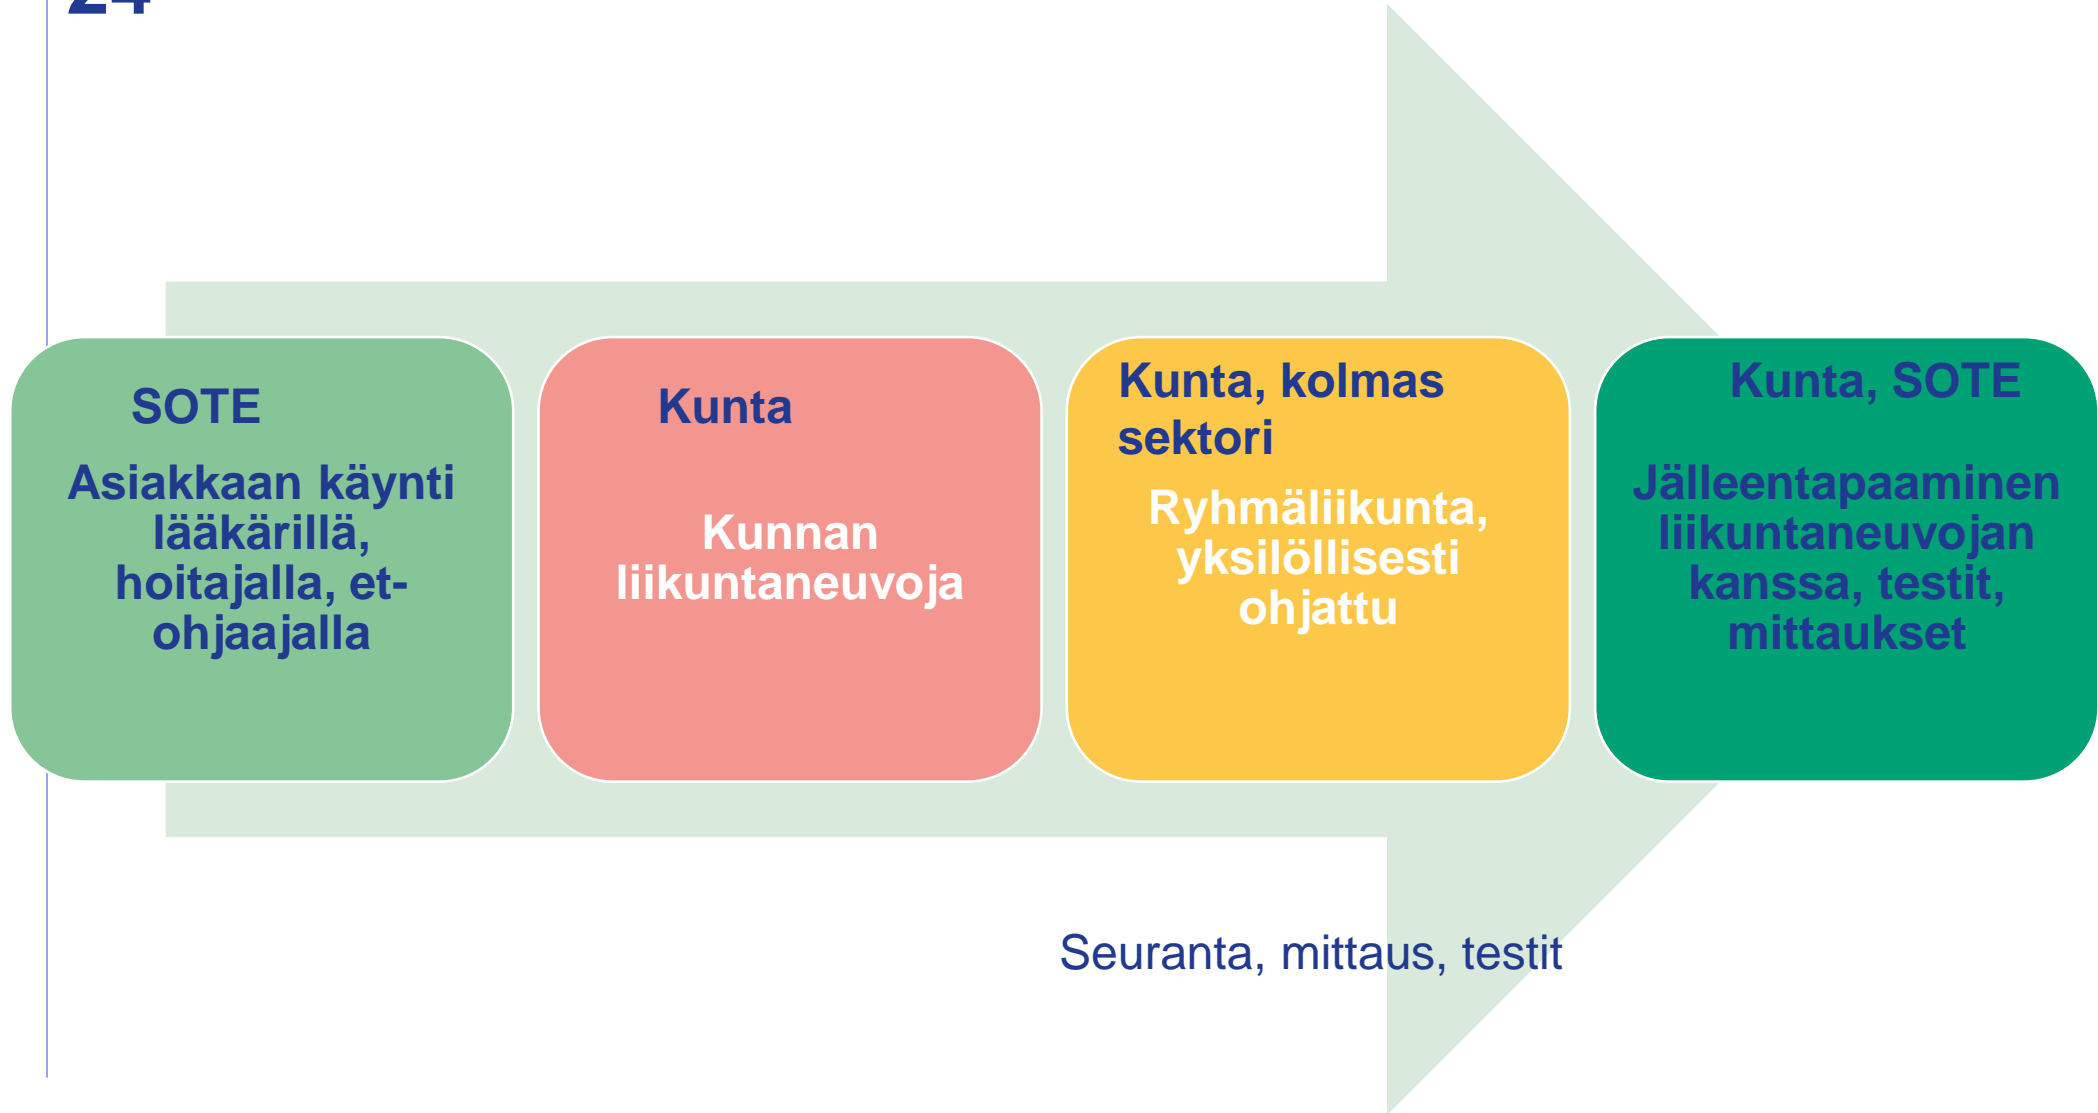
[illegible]

SOTE

Asiakkaan käynti lääkärillä, hoitajalla, et-ohjaajalla

Kunta

Kunnan liikuntaneuvoja

Kunta, kolmas sektori

Ryhmäliikunta, yksilöllisesti ohjattu

Kunta, SOTE

Jälleentapaaminen liikuntaneuvojan kanssa, testit, mittaukset

Seuranta, mittaus, testit